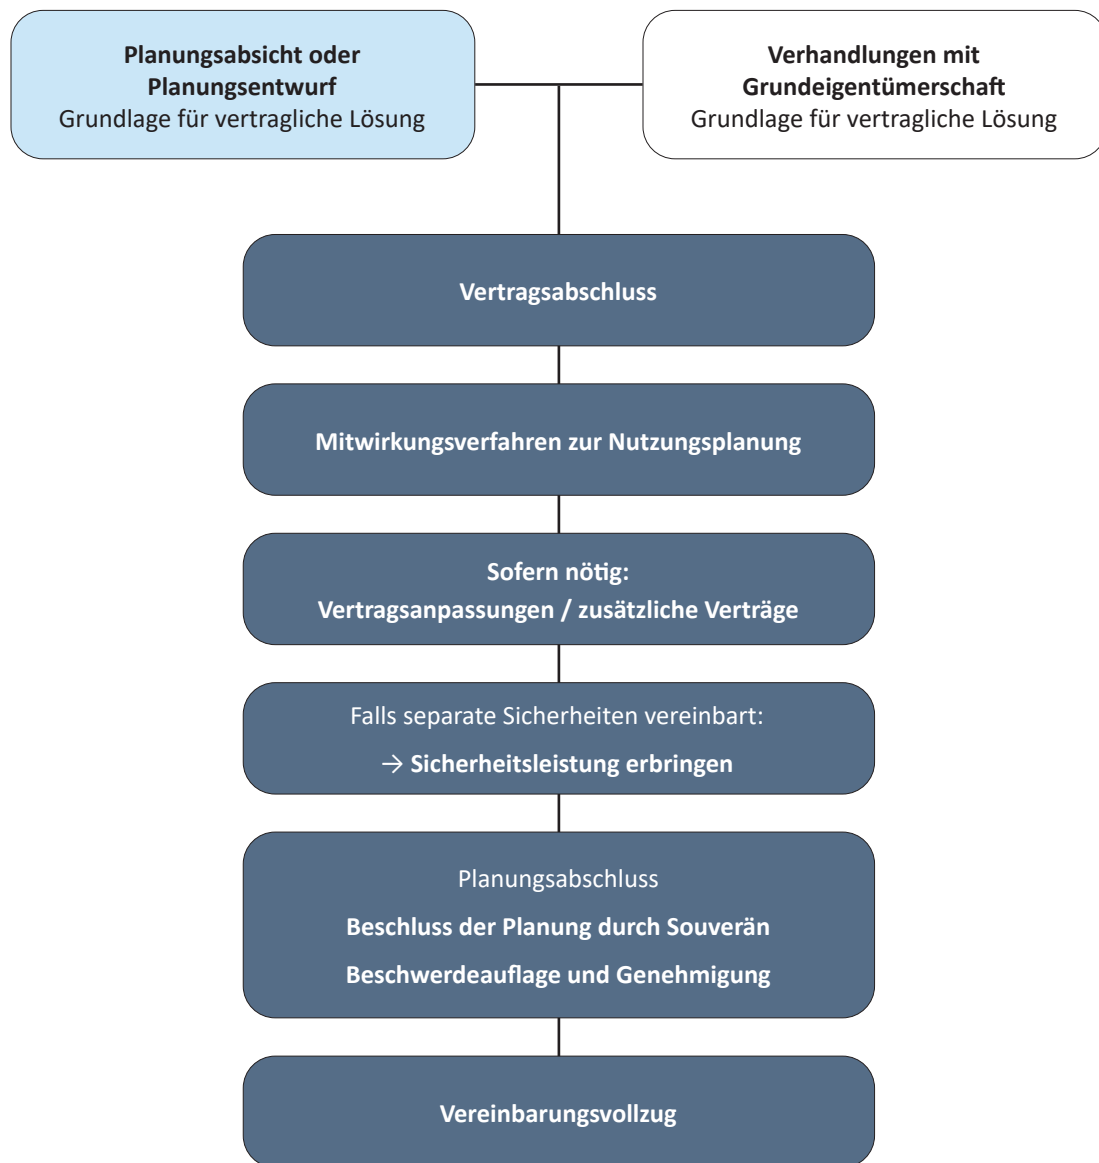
**Planungsabsicht oder Planungsentwurf**
Grundlage für vertragliche Lösung

**Verhandlungen mit Grundeigentümerschaft**
Grundlage für vertragliche Lösung

**Vertragsabschluss**

**Mitwirkungsverfahren zur Nutzungsplanung**

**Sofern nötig:**
**Vertragsanpassungen / zusätzliche Verträge**

Falls separate Sicherheiten vereinbart:
$\rightarrow$ **Sicherheitsleistung erbringen**

Planungsabschluss
**Beschluss der Planung durch Souverän**
**Beschwerdeauflage und Genehmigung**

**Vereinbarungsvollzug**